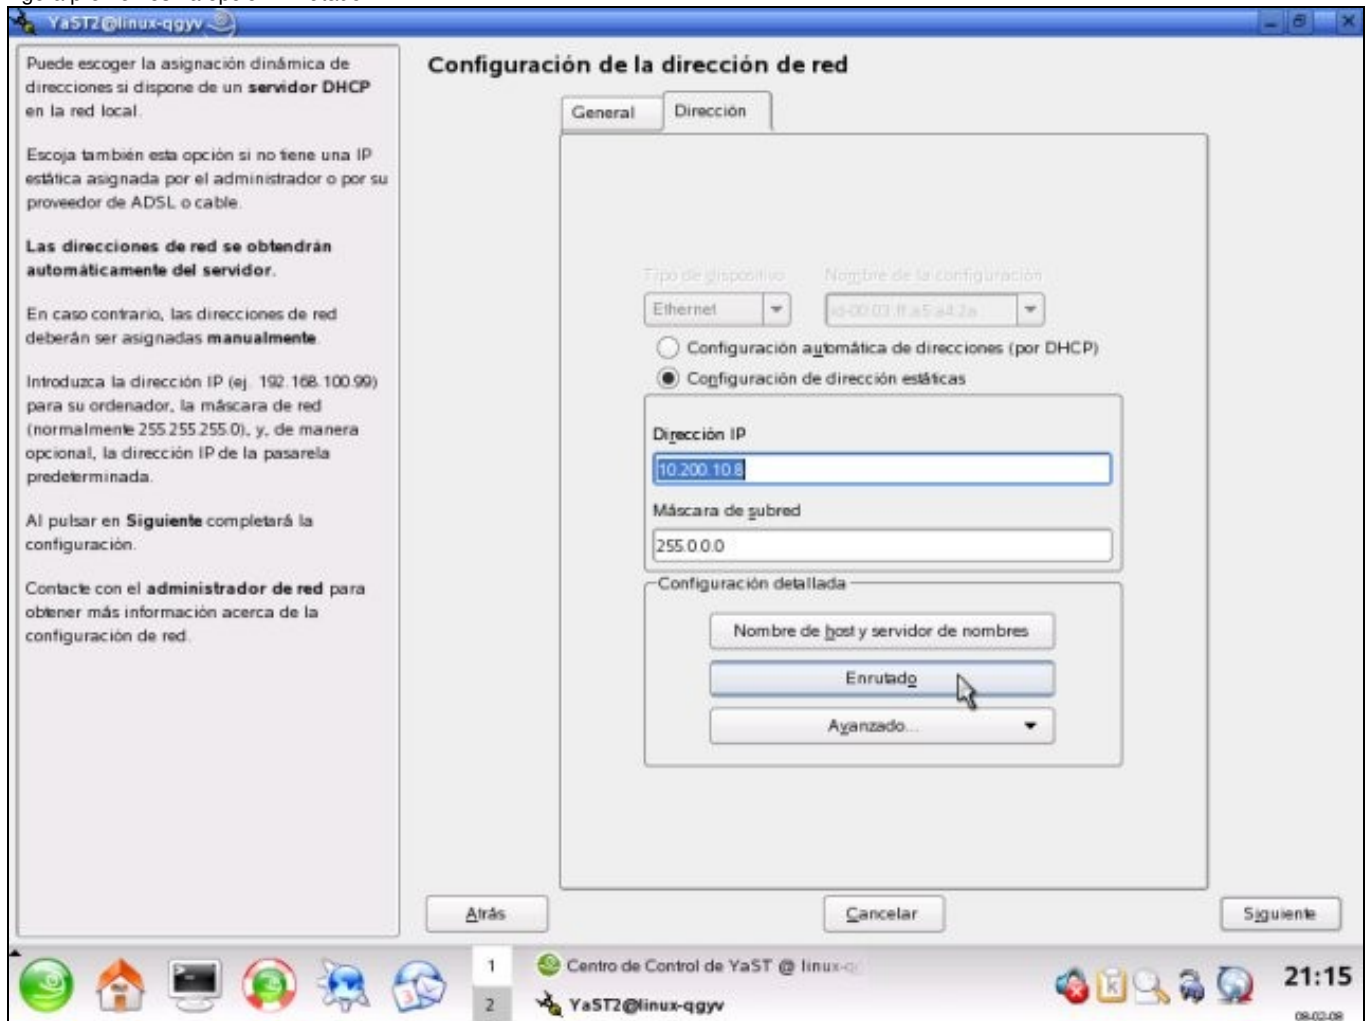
YaST2@linux-qgyv

Puede escoger la asignación dinámica de direcciones si dispone de un **servidor DHCP** en la red local.

Escoja también esta opción si no tiene una IP estática asignada por el administrador o por su proveedor de ADSL o cable.

**Las direcciones de red se obtendrán automáticamente del servidor.**

En caso contrario, las direcciones de red deberán ser asignadas **manualmente**.

Introduzca la dirección IP (ej. 192.168.100.99) para su ordenador, la máscara de red (normalmente 255.255.255.0), y, de manera opcional, la dirección IP de la pasarela predeterminada.

Al pulsar en **Siguiente** completará la configuración.

Contacte con el **administrador de red** para obtener más información acerca de la configuración de red.

Configuración de la dirección de red

General | Dirección

Tipo de dispositivo
Ethernet
Nombre de la configuración
id-00:03:ff:a5:a4:2a

Configuración automática de direcciones (por DHCP)
Configuración de dirección estáticas

Dirección IP
10.200.10.8

Máscara de subred
255.0.0.0

Configuración detallada
Nombre de host y servidor de nombres
Enrutado
Avanzado...

Atrás
Cancelar
Siguiente

1
2
Centro de Control de YaST @ linux-q
YaST2@linux-qgyv
21:15
08-02-08